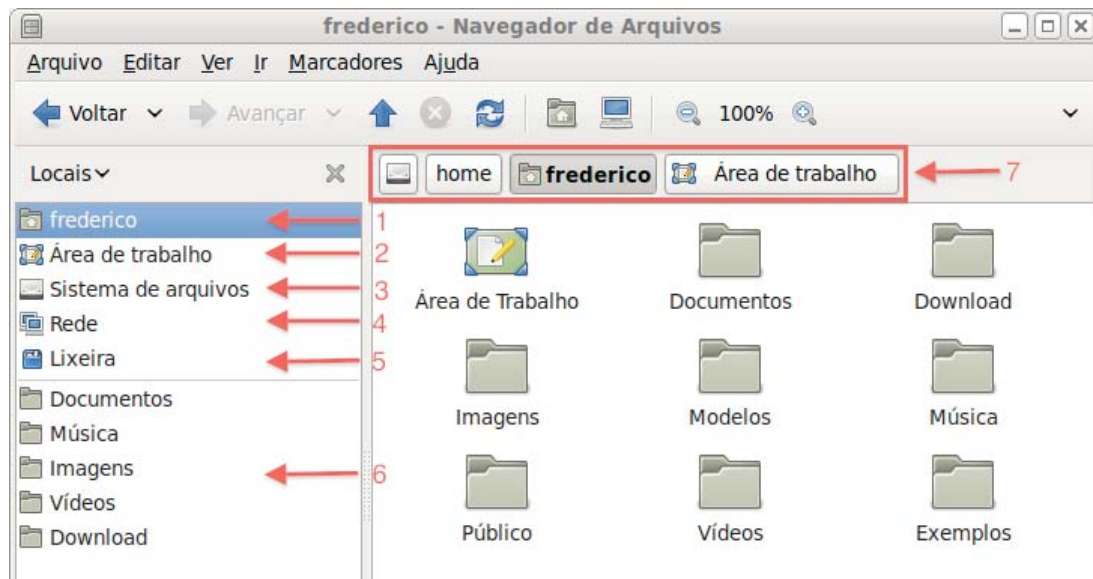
frederico - Navegador de Arquivos

Arquivo Editar Ver Ir Marcadores Ajuda

Voltar Avançar 100%

Locais

home frederico Área de trabalho 7

frederico 1
Área de trabalho 2
Sistema de arquivos 3
Rede 4
Lixeira 5
Documentos
Música
Imagens 6
Vídeos
Download

Área de Trabalho
Documentos
Download
Imagens
Modelos
Música
Público
Vídeos
Exemplos